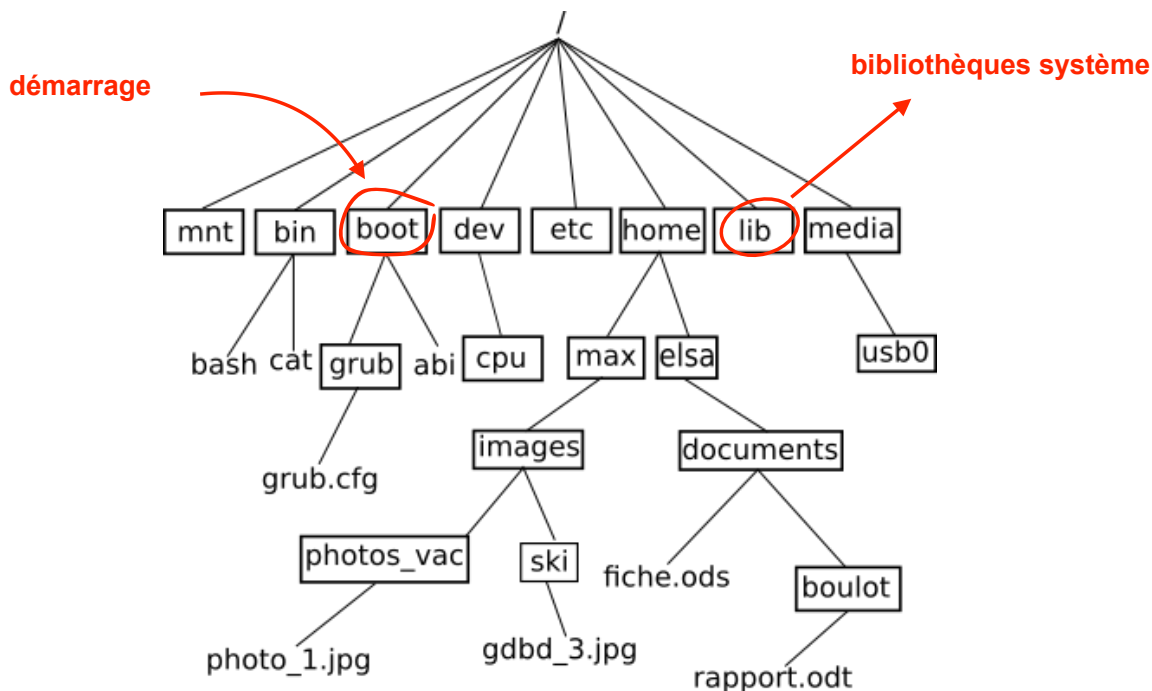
/

démarrage

bibliothèques système

mnt
bin
boot
dev
etc
home
lib
media

bash
cat
grub
abi
cpu
max
elsa
usb0

grub.cfg
images
documents

photos_vac
ski
fiche.ods
boulot

photo_1.jpg
gdbd_3.jpg
rapport.odt